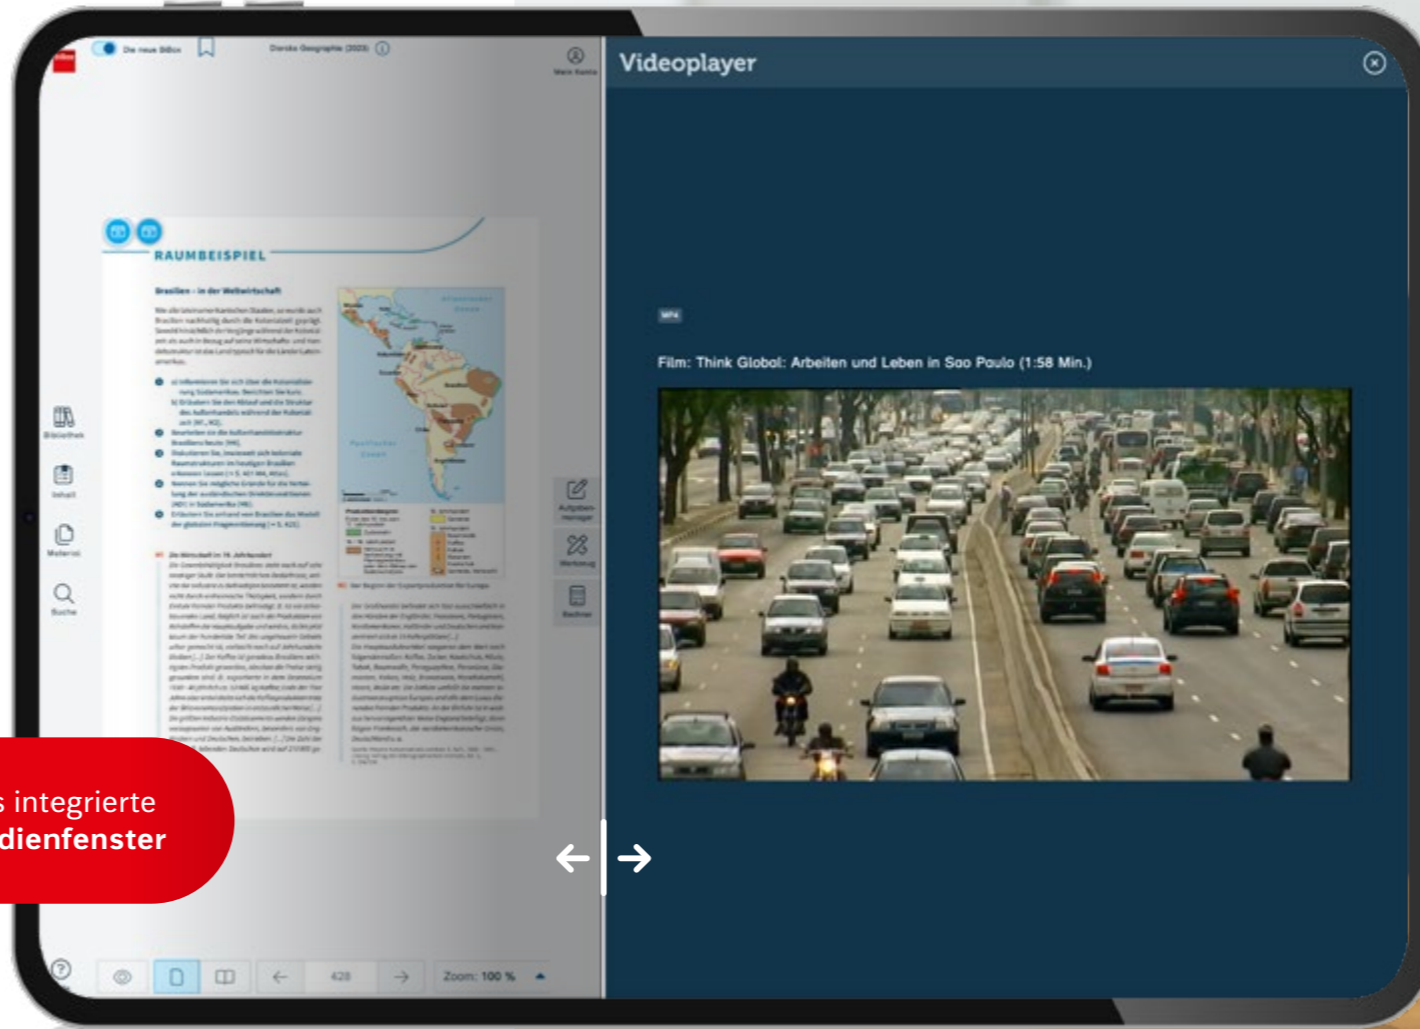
Die neue BiBox

Diercke Geographie (2023)

Mein Konto

Bibliothek

Inhalt

Material

Suche

RAUMBEISPIEL

Brasilien – in der Weltwirtschaft

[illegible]

Aufgaben anzeigen

Werkzeug

Rechner

Videoplayer

MP4

Film: Think Global: Arbeiten und Leben in Sao Paulo (1:58 Min.)

s integrierte
dienfenster

428

Zoom: 100 %